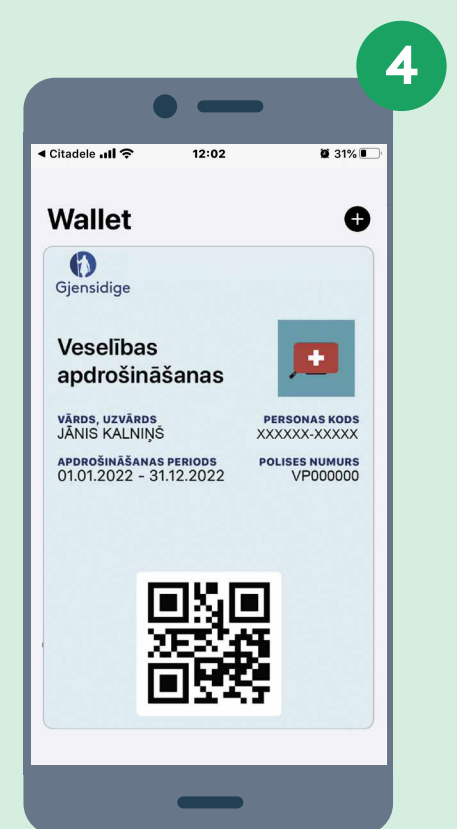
4

◀ Citadele 12:02 31%

Wallet

Gjensidige

Veselības apdrošināšanas

VĀRDS, UZVĀRDS
JĀNIS KALNIŅŠ

PERSONAS KODS
XXXXXX-XXXXX

APDROŠINĀŠANAS PERIODS
01.01.2022 - 31.12.2022

POLISES NUMURS
VP000000